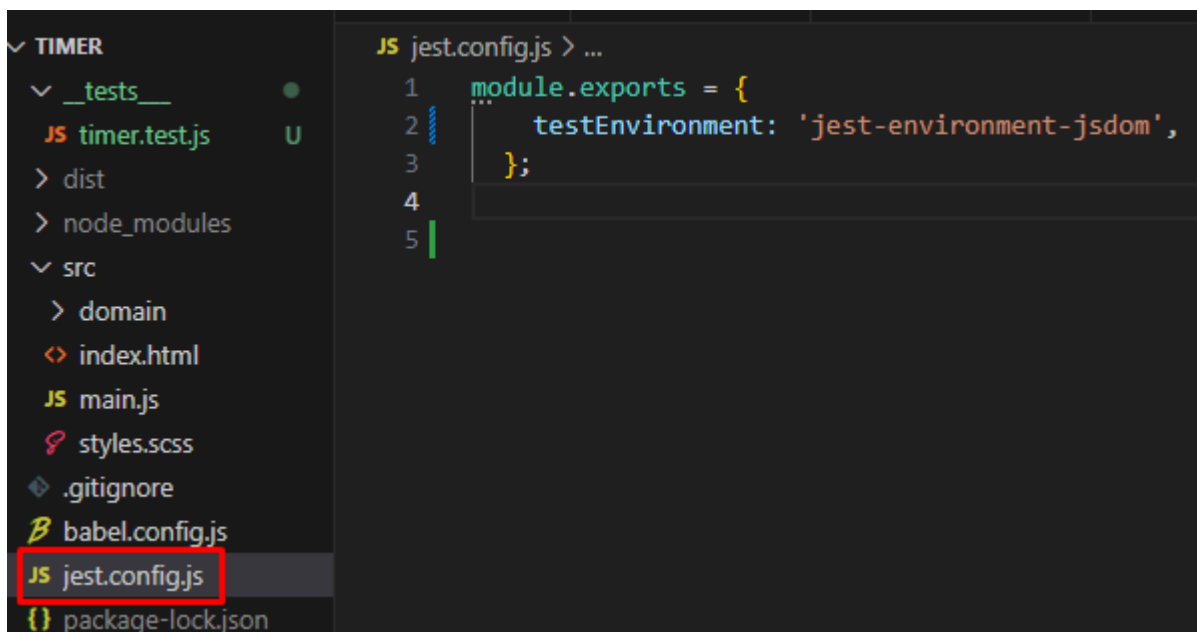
TIMER
__tests__
JS timer.test.js U
dist
node_modules
src
domain
index.html
JS main.js
styles.scss
.gitignore
babel.config.js
JS jest.config.js
{} package-lock.json

JS jest.config.js > ...

1 module.exports = {
2   testEnvironment: 'jest-environment-jsdom',
3 };
4
5